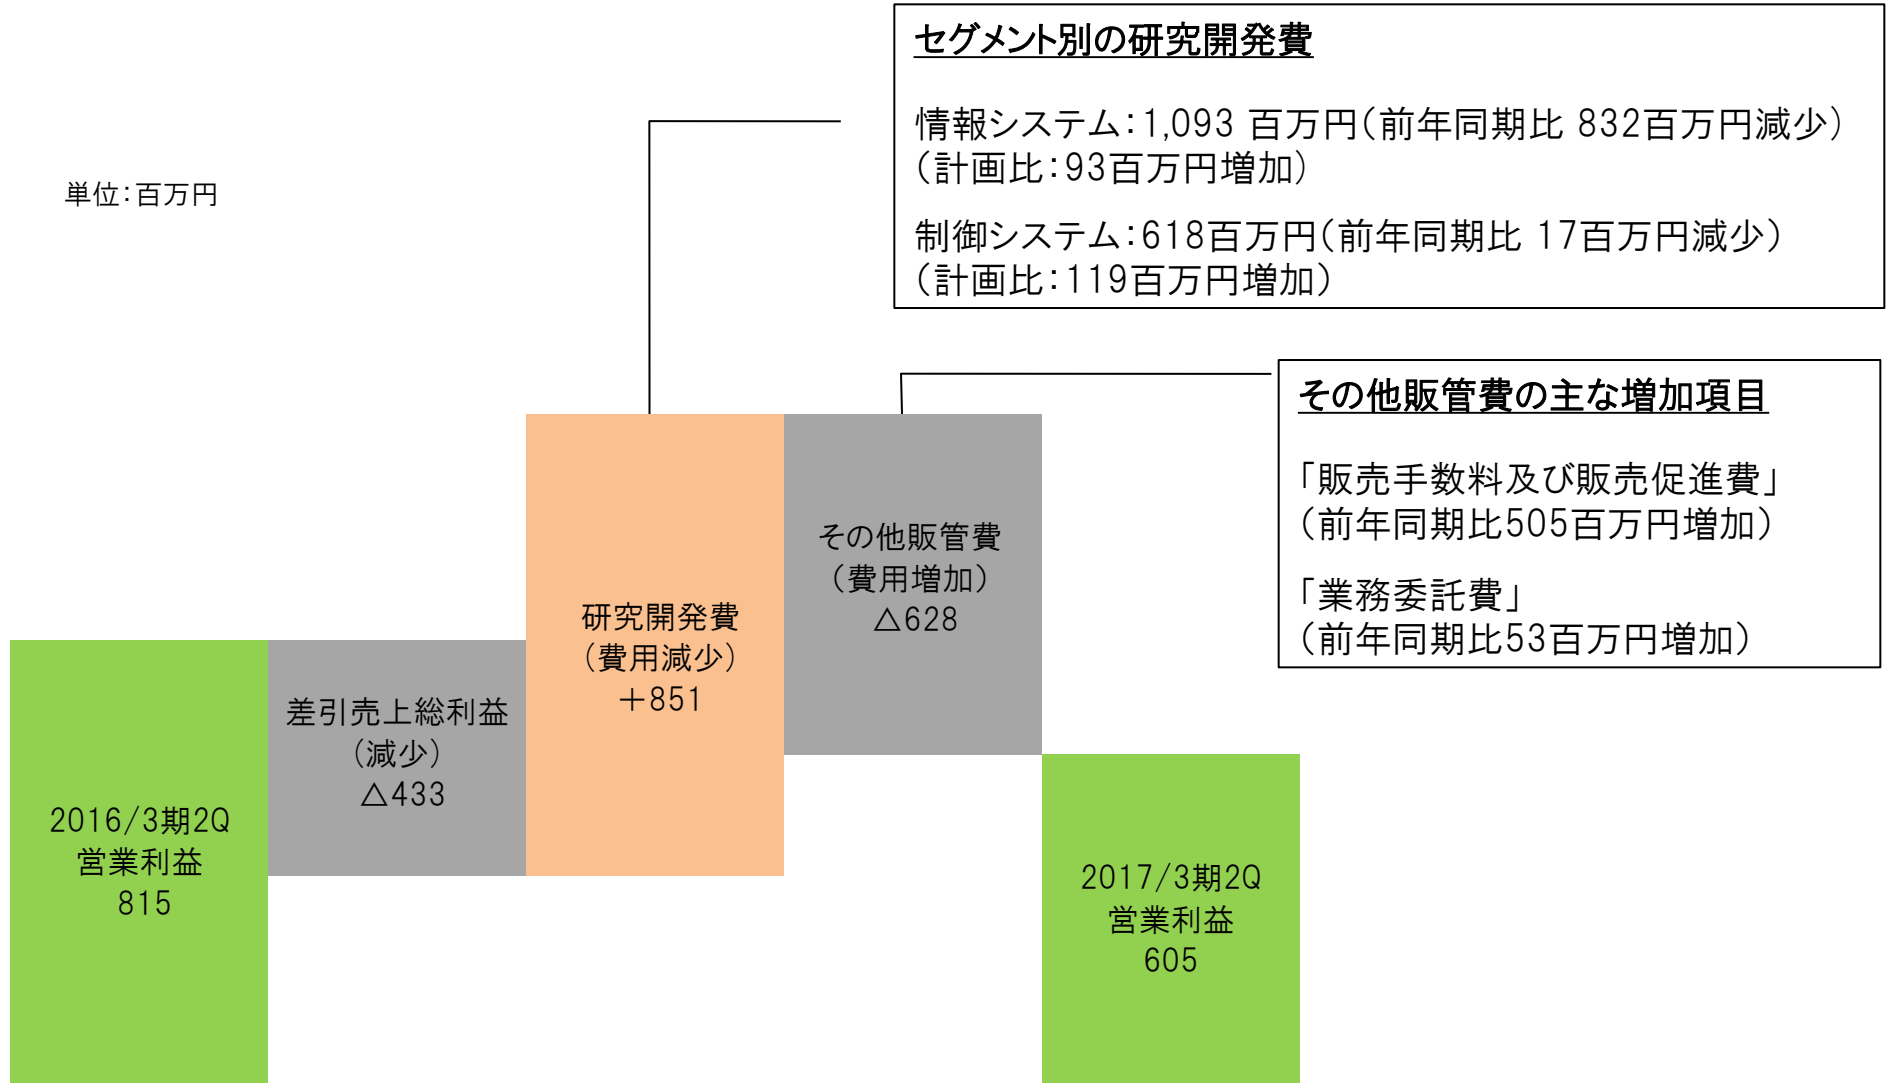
セグメント別の研究開発費

情報システム:1,093 百万円(前年同期比 832百万円減少)
(計画比:93百万円増加)

制御システム:618百万円(前年同期比 17百万円減少)
(計画比:119百万円増加)

単位:百万円

その他販管費の主な増加項目

「販売手数料及び販売促進費」
(前年同期比505百万円増加)

「業務委託費」
(前年同期比53百万円増加)

2016/3期2Q
営業利益
815

差引売上総利益
(減少)
△433

研究開発費
(費用減少)
+851

その他販管費
(費用増加)
△628

2017/3期2Q
営業利益
605